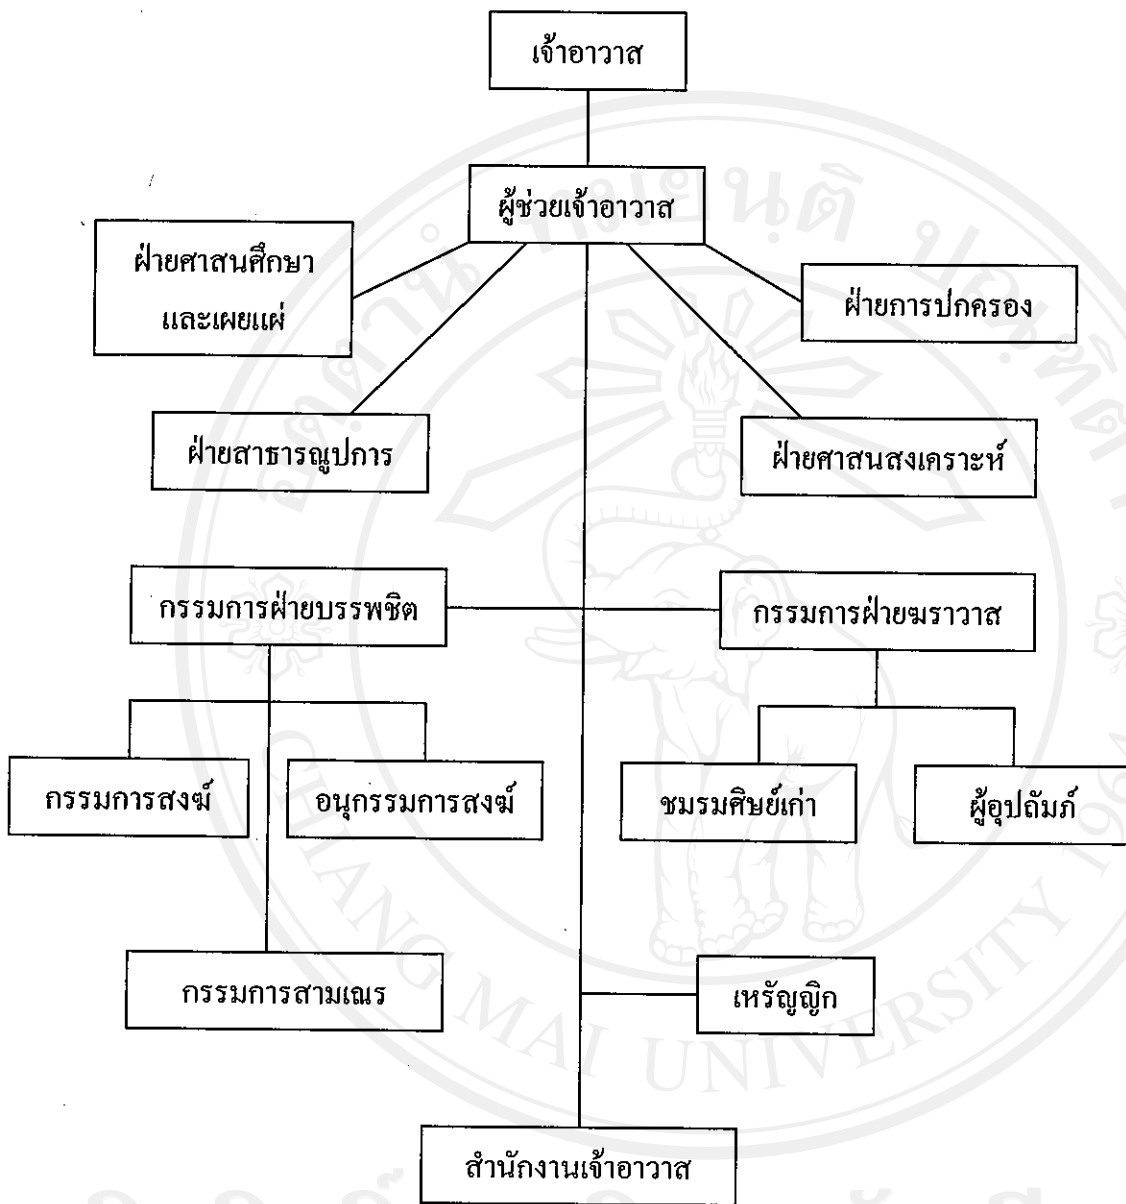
เจ้าอาวาส

ผู้ช่วยเจ้าอาวาส

ฝ่ายศาสนศึกษา และเผยแผ่

ฝ่ายการปกครอง

ฝ่ายสาธารณูปการ

ฝ่ายศาสนสงเคราะห์

กรรมการฝ่ายบรรพชิต

กรรมการฝ่ายฆราวาส

กรรมการสงฆ์

อนุกรรมการสงฆ์

ชมรมศิษย์เก่า

ผู้อุปถัมภ์

กรรมการสามเณร

เหรัญญิก

สำนักงานเจ้าอาวาส

CHIANG MAI UNIVERSITY